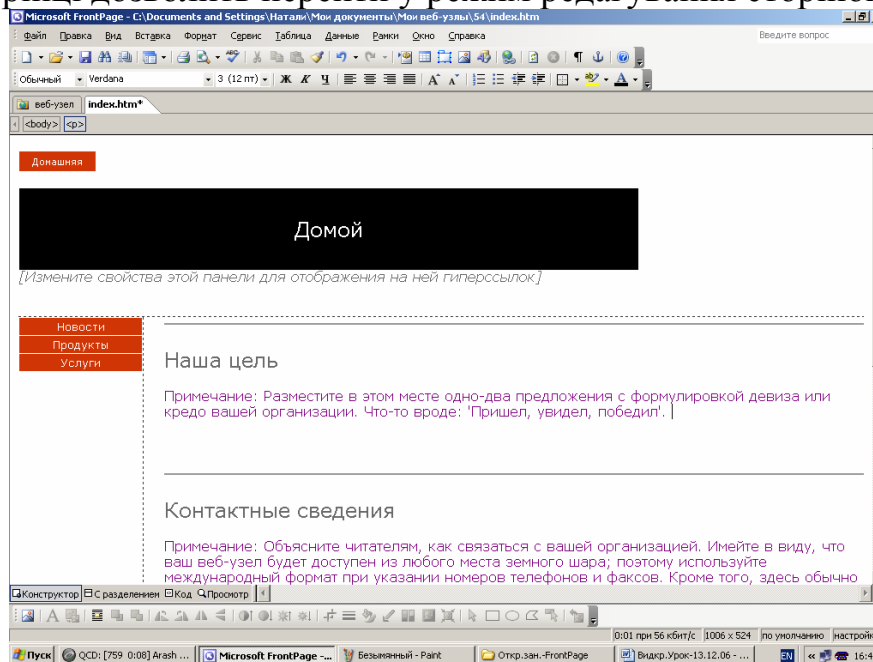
Microsoft FrontPage - C:\Documents and Settings\Натали\Мои документы\Мои веб-узлы\54\index.htm

Файл Правка Вид Вставка Формат Сервис Таблица Данные Рамки Окно Справка

Введите вопрос

Обычный Verdana 3 (12 пт)

веб-узел index.htm*

<body> <p>

Домашняя

Домой

[Измените свойства этой панели для отображения на ней гиперссылок]

Новости
Продукты
Услуги

Наша цель

Примечание: Разместите в этом месте одно-два предложения с формулировкой девиза или кредо вашей организации. Что-то вроде: 'Пришел, увидел, победил'.

Контактные сведения

Примечание: Объясните читателям, как связаться с вашей организацией. Имейте в виду, что ваш веб-узел будет доступен из любого места земного шара; поэтому используйте международный формат при указании номеров телефонов и факсов. Кроме того, здесь обычно

Конструктор С разделением Код Просмотр

0:01 при 56 кбит/с 1006 x 524 по умолчанию настройк

Пуск QCD: [759 0:08] Arash ... Microsoft FrontPage -... Безымянный - Paint Откр.зан.-FrontPage Видкр.Урок-13.12.06 - ... EN 16:4